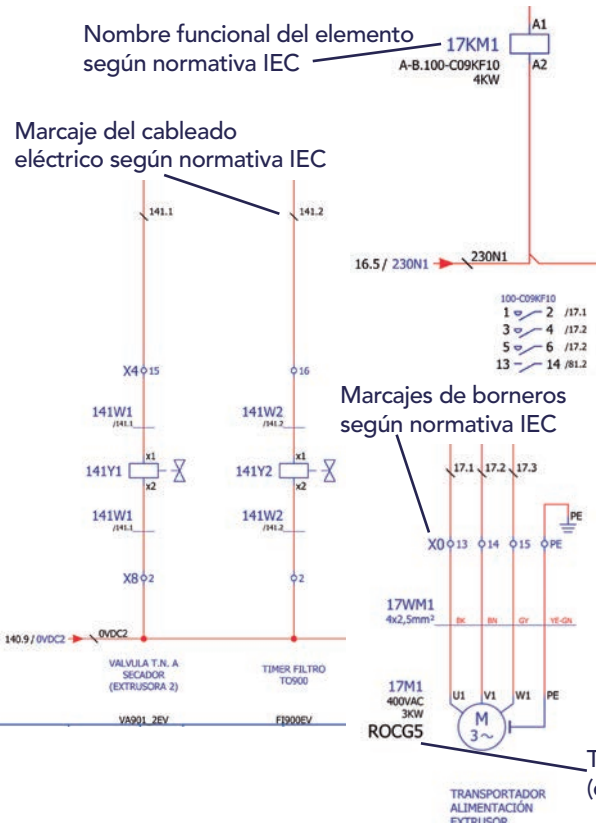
Nombre funcional del elemento según normativa IEC

A1
17KM1
A2
A-B.100-C09KF10
4KW

Marcaje del cableado eléctrico según normativa IEC

141.1
141.2

16.5 / 230N1
230N1

100-C09KF10
1 — 2 /17.1
3 — 4 /17.2
5 — 6 /17.2
13 — 14 /81.2

X4 15
16

141W1
/141.1
141W2
/141.2

141Y1
x1
x2
141Y2
x1
x2

141W1
/141.1
141W2
/141.2

X8 2
2

Marcajes de borneros según normativa IEC

17.1 17.2 17.3
PE
X0 13 14 15 PE

17WM1
4x2,5mm²
BK BN GY YE-GN

140.9 / 0VDC2
0VDC2

VALVULA T.N. A SECADOR (EXTRUSORA 2)
TIMER FILTRO TO900

17M1
400VAC
3KW
U1 V1 W1 PE
M
3~

VA901_2EV
FI900EV

ROCG5

T
(

TRANSPORTADOR ALIMENTACIÓN EXTRUSOR